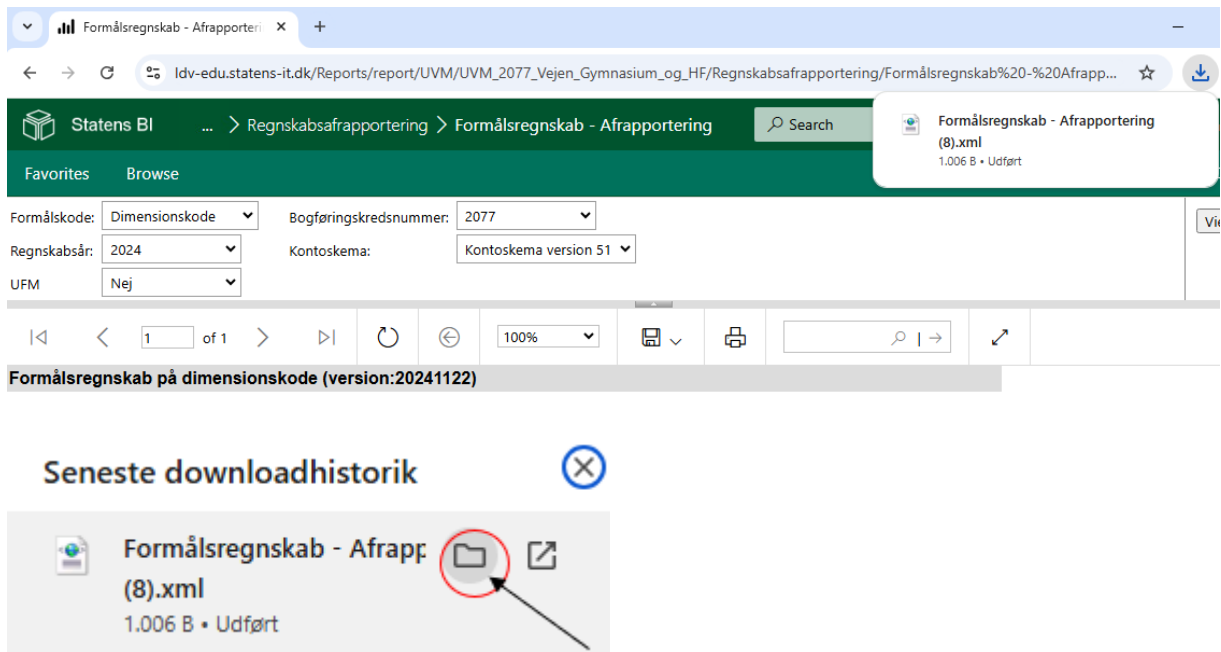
Formålsregnskab - Afrapporteri ×
+
ldv-edu.statens-it.dk/Reports/report/UVM/UVM_2077_Vejen_Gymnasium_og_HF/Regnskabsafrapportering/Formålsregnskab%20-%20Afrapp...

Statens BI ... > Regnskabsafrapportering > Formålsregnskab - Afrapportering
Search

Formålsregnskab - Afrapportering (8).xml
1.006 B • Udført

Favorites Browse

Formålskode: Dimensionskode
Bogføringskredsnummer: 2077
Regnskabsår: 2024
Kontoskema: Kontoskema version 51
UFM Nej

Vi

1 of 1
100%

Formålsregnskab på dimensionskode (version:20241122)

Seneste downloadhistorik

Formålsregnskab - Afrapp (8).xml
1.006 B • Udført